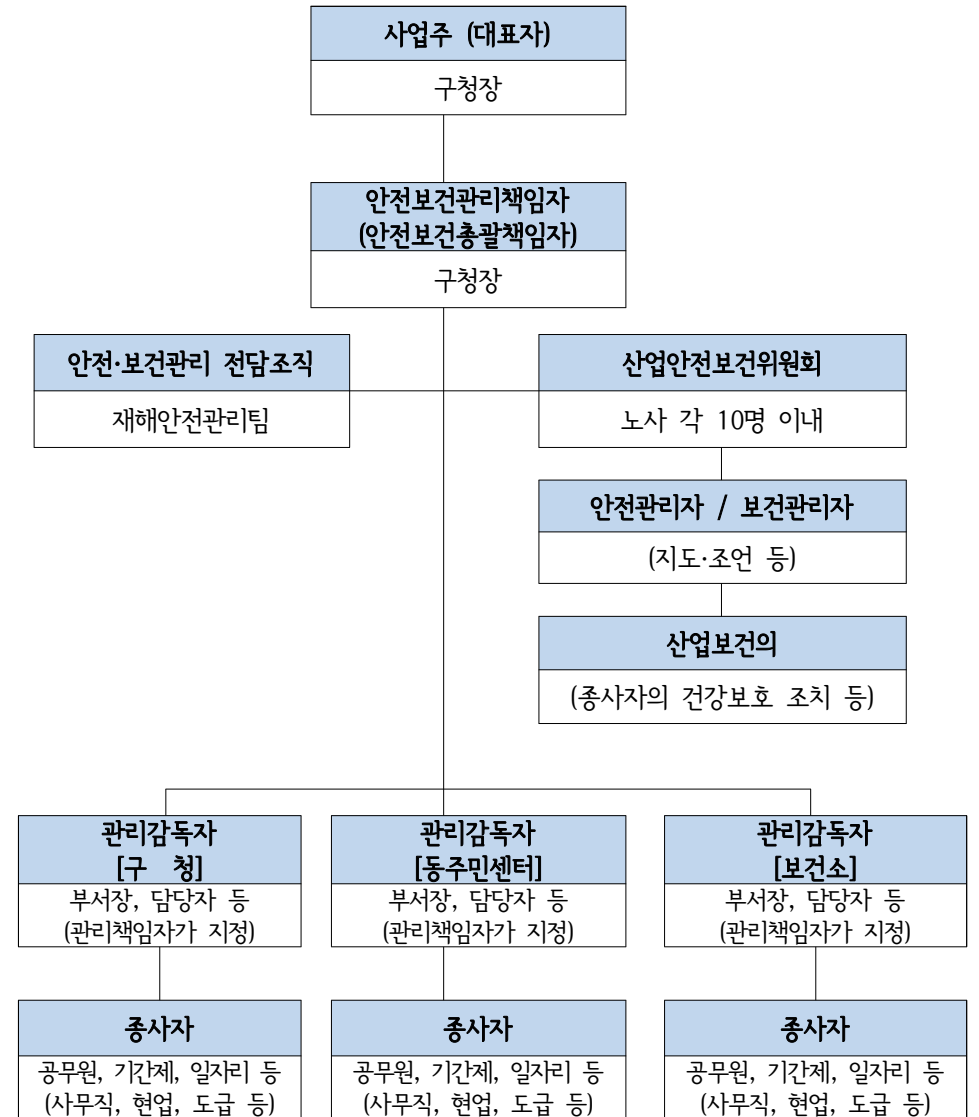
사업주 (대표자)
구청장

안전보건관리책임자
(안전보건총괄책임자)
구청장

안전·보건관리 전담조직
재해안전관리팀

산업안전보건위원회
노사 각 10명 이내

안전관리자 / 보건관리자
(지도·조언 등)

산업보건의
(종사자의 건강보호 조치 등)

관리감독자
[구 청]
부서장, 담당자 등
(관리책임자가 지정)

관리감독자
[동주민센터]
부서장, 담당자 등
(관리책임자가 지정)

관리감독자
[보건소]
부서장, 담당자 등
(관리책임자가 지정)

종사자
공무원, 기간제, 일자리 등
(사무직, 현업, 도급 등)

종사자
공무원, 기간제, 일자리 등
(사무직, 현업, 도급 등)

종사자
공무원, 기간제, 일자리 등
(사무직, 현업, 도급 등)